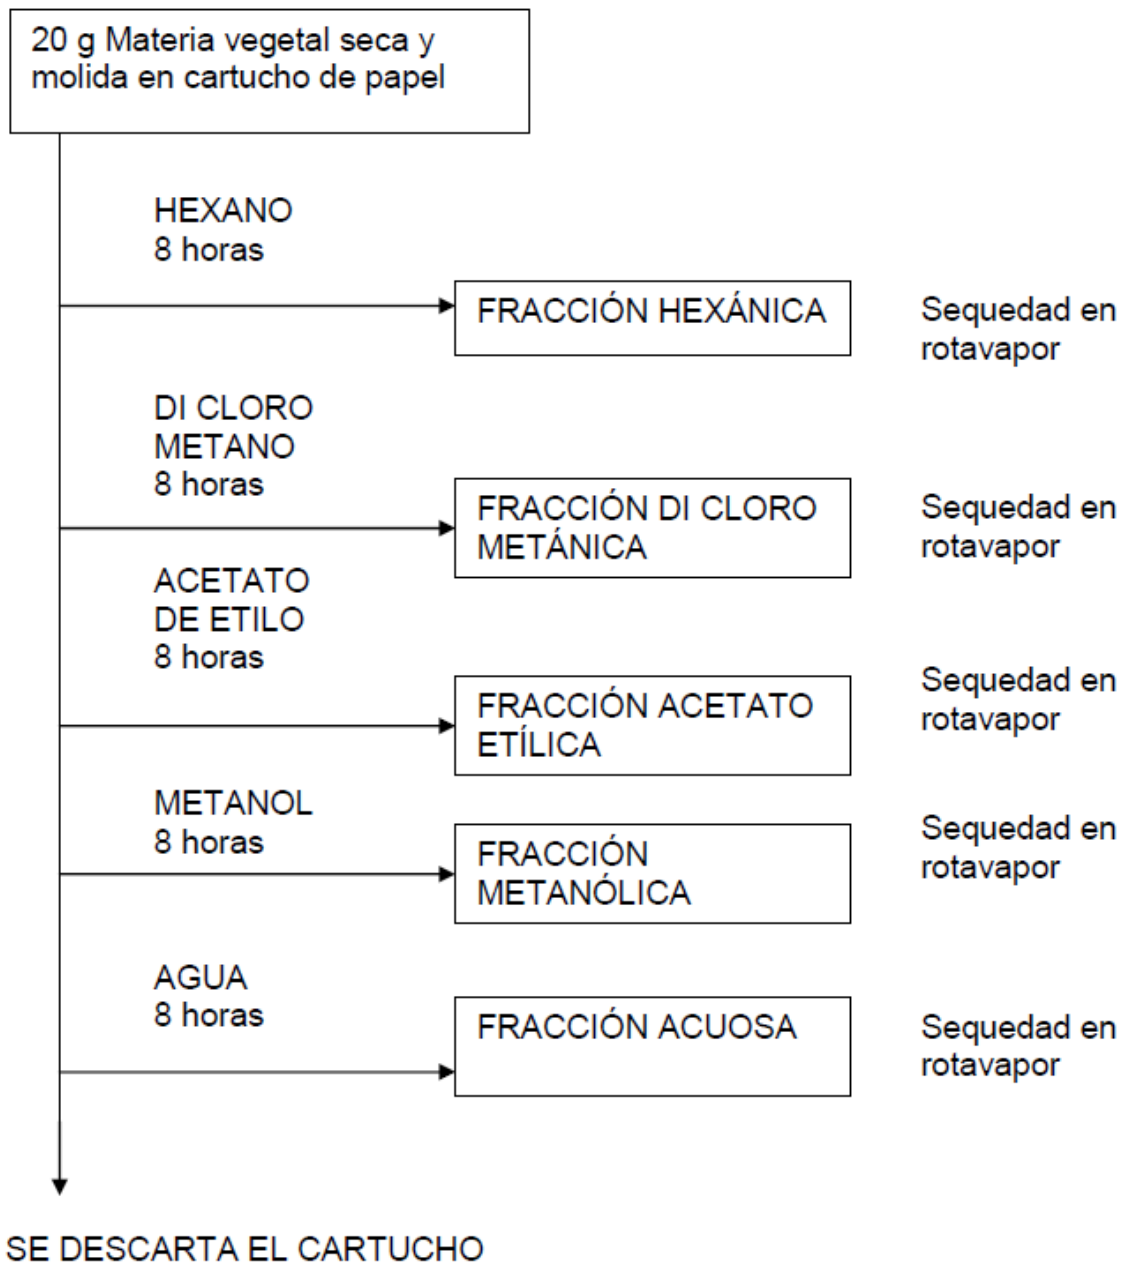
20 g Materia vegetal seca y molida en cartucho de papel

HEXANO
8 horas

FRACCIÓN HEXÁNICA

Sequedad en rotavapor

DI CLORO METANO
8 horas

FRACCIÓN DI CLORO METÁNICA

Sequedad en rotavapor

ACETATO DE ETILO
8 horas

FRACCIÓN ACETATO ETÍLICA

Sequedad en rotavapor

METANOL
8 horas

FRACCIÓN METANÓLICA

Sequedad en rotavapor

AGUA
8 horas

FRACCIÓN ACUOSA

Sequedad en rotavapor

SE DESCARTA EL CARTUCHO